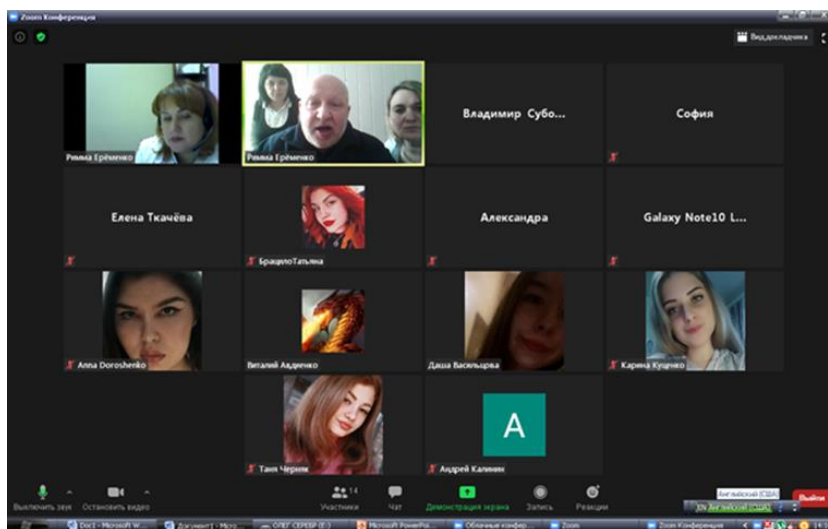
Zoom Конференция

Вид докладчика

Римма Ерёменко

Римма Ерёменко

Владимир Субо...

София

Елена Ткачёва

БрацилоТатьяна

Александра

Galaxy Note10 L...

Anna Doroshenko

Виталий Авдеенко

Даша Васильева

Карина Куценко

Таня Черняк

A

Андрей Калинин

Выключить звук

Остановить видео

14

Участники

Чат

Демонстрация экрана

Запись

Реакции

Английский (США)

Выйти

Doc1 - Microsoft W...

Документ1 - Micro...

ОЛЕГ СЕРВЕР (E:)

Microsoft PowerPo...

Облачные конфер...

Zoom

Zoom Конференция

EN Английский (США)